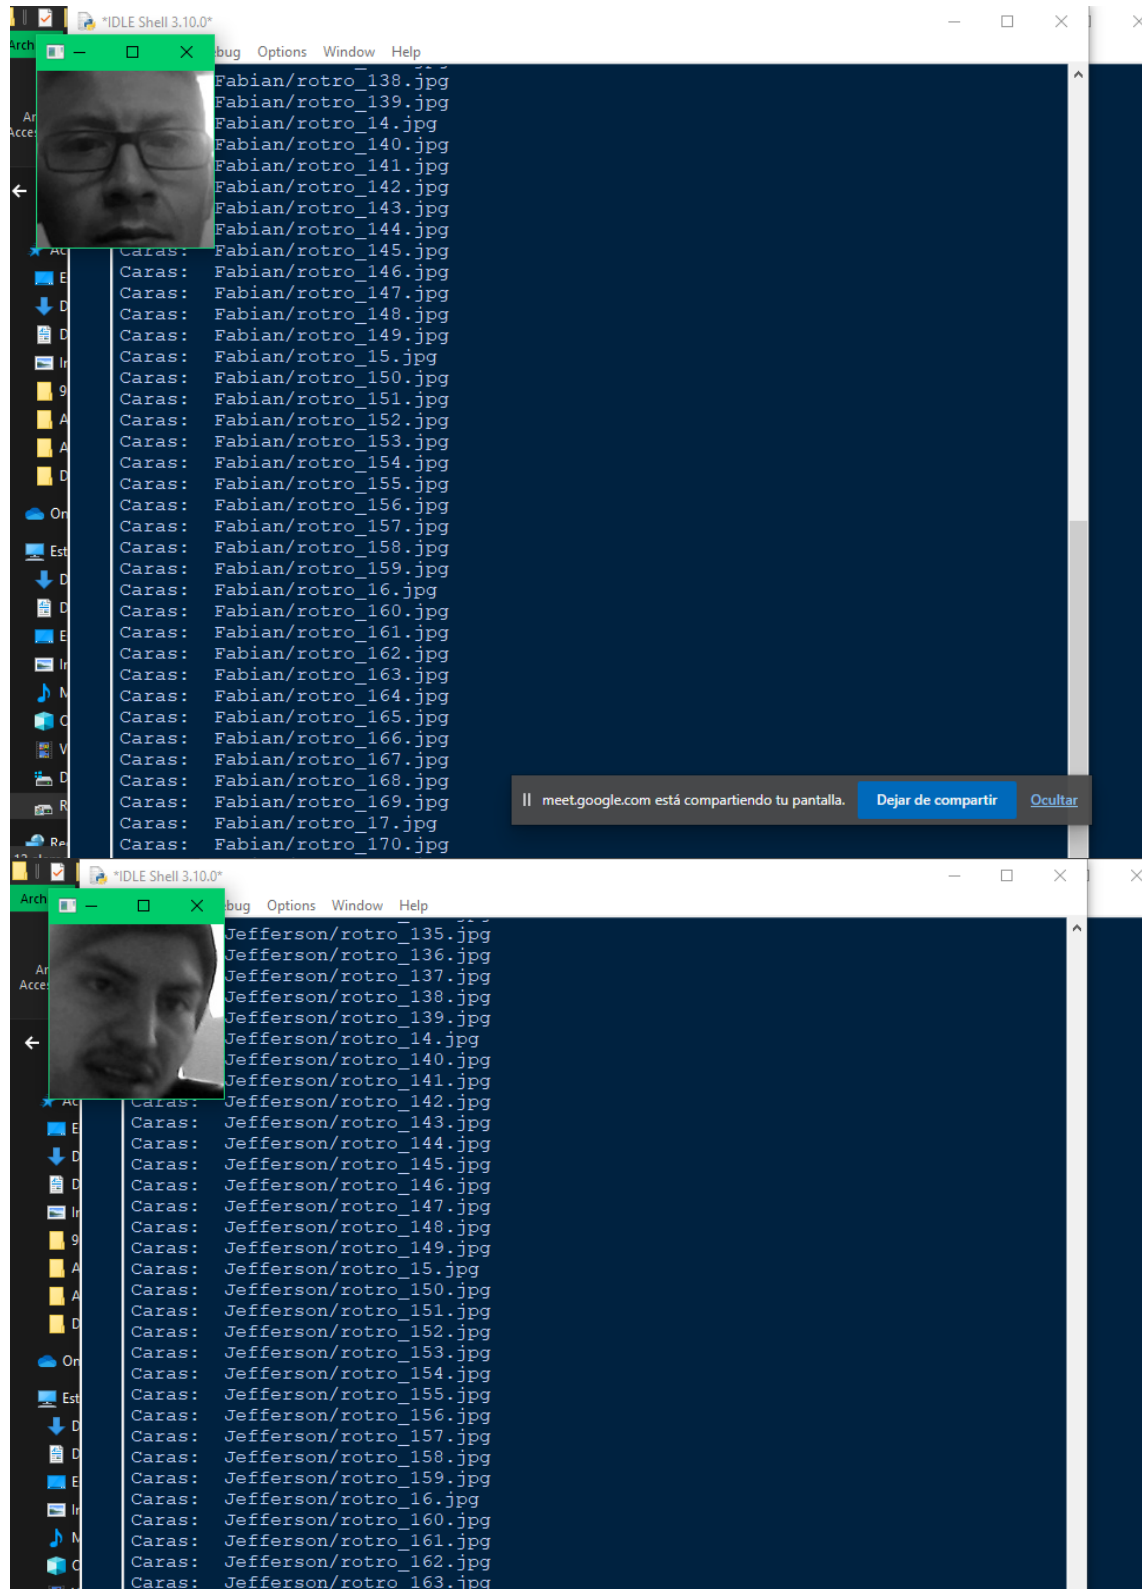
*IDLE Shell 3.10.0*

Arch

ebug Options Window Help

Fabian/rotro_138.jpg
Fabian/rotro_139.jpg
Fabian/rotro_14.jpg
Fabian/rotro_140.jpg
Fabian/rotro_141.jpg
Fabian/rotro_142.jpg
Fabian/rotro_143.jpg
Fabian/rotro_144.jpg
Caras: Fabian/rotro_145.jpg
Caras: Fabian/rotro_146.jpg
Caras: Fabian/rotro_147.jpg
Caras: Fabian/rotro_148.jpg
Caras: Fabian/rotro_149.jpg
Caras: Fabian/rotro_15.jpg
Caras: Fabian/rotro_150.jpg
Caras: Fabian/rotro_151.jpg
Caras: Fabian/rotro_152.jpg
Caras: Fabian/rotro_153.jpg
Caras: Fabian/rotro_154.jpg
Caras: Fabian/rotro_155.jpg
Caras: Fabian/rotro_156.jpg
Caras: Fabian/rotro_157.jpg
Caras: Fabian/rotro_158.jpg
Caras: Fabian/rotro_159.jpg
Caras: Fabian/rotro_16.jpg
Caras: Fabian/rotro_160.jpg
Caras: Fabian/rotro_161.jpg
Caras: Fabian/rotro_162.jpg
Caras: Fabian/rotro_163.jpg
Caras: Fabian/rotro_164.jpg
Caras: Fabian/rotro_165.jpg
Caras: Fabian/rotro_166.jpg
Caras: Fabian/rotro_167.jpg
Caras: Fabian/rotro_168.jpg
Caras: Fabian/rotro_169.jpg
Caras: Fabian/rotro_17.jpg
Caras: Fabian/rotro_170.jpg

meet.google.com está compartiendo tu pantalla. Dejar de compartir Ocultar

*IDLE Shell 3.10.0*

Arch

ebug Options Window Help

Jefferson/rotro_135.jpg
Jefferson/rotro_136.jpg
Jefferson/rotro_137.jpg
Jefferson/rotro_138.jpg
Jefferson/rotro_139.jpg
Jefferson/rotro_14.jpg
Jefferson/rotro_140.jpg
Jefferson/rotro_141.jpg
Caras: Jefferson/rotro_142.jpg
Caras: Jefferson/rotro_143.jpg
Caras: Jefferson/rotro_144.jpg
Caras: Jefferson/rotro_145.jpg
Caras: Jefferson/rotro_146.jpg
Caras: Jefferson/rotro_147.jpg
Caras: Jefferson/rotro_148.jpg
Caras: Jefferson/rotro_149.jpg
Caras: Jefferson/rotro_15.jpg
Caras: Jefferson/rotro_150.jpg
Caras: Jefferson/rotro_151.jpg
Caras: Jefferson/rotro_152.jpg
Caras: Jefferson/rotro_153.jpg
Caras: Jefferson/rotro_154.jpg
Caras: Jefferson/rotro_155.jpg
Caras: Jefferson/rotro_156.jpg
Caras: Jefferson/rotro_157.jpg
Caras: Jefferson/rotro_158.jpg
Caras: Jefferson/rotro_159.jpg
Caras: Jefferson/rotro_16.jpg
Caras: Jefferson/rotro_160.jpg
Caras: Jefferson/rotro_161.jpg
Caras: Jefferson/rotro_162.jpg
Caras: Jefferson/rotro_163.jpg